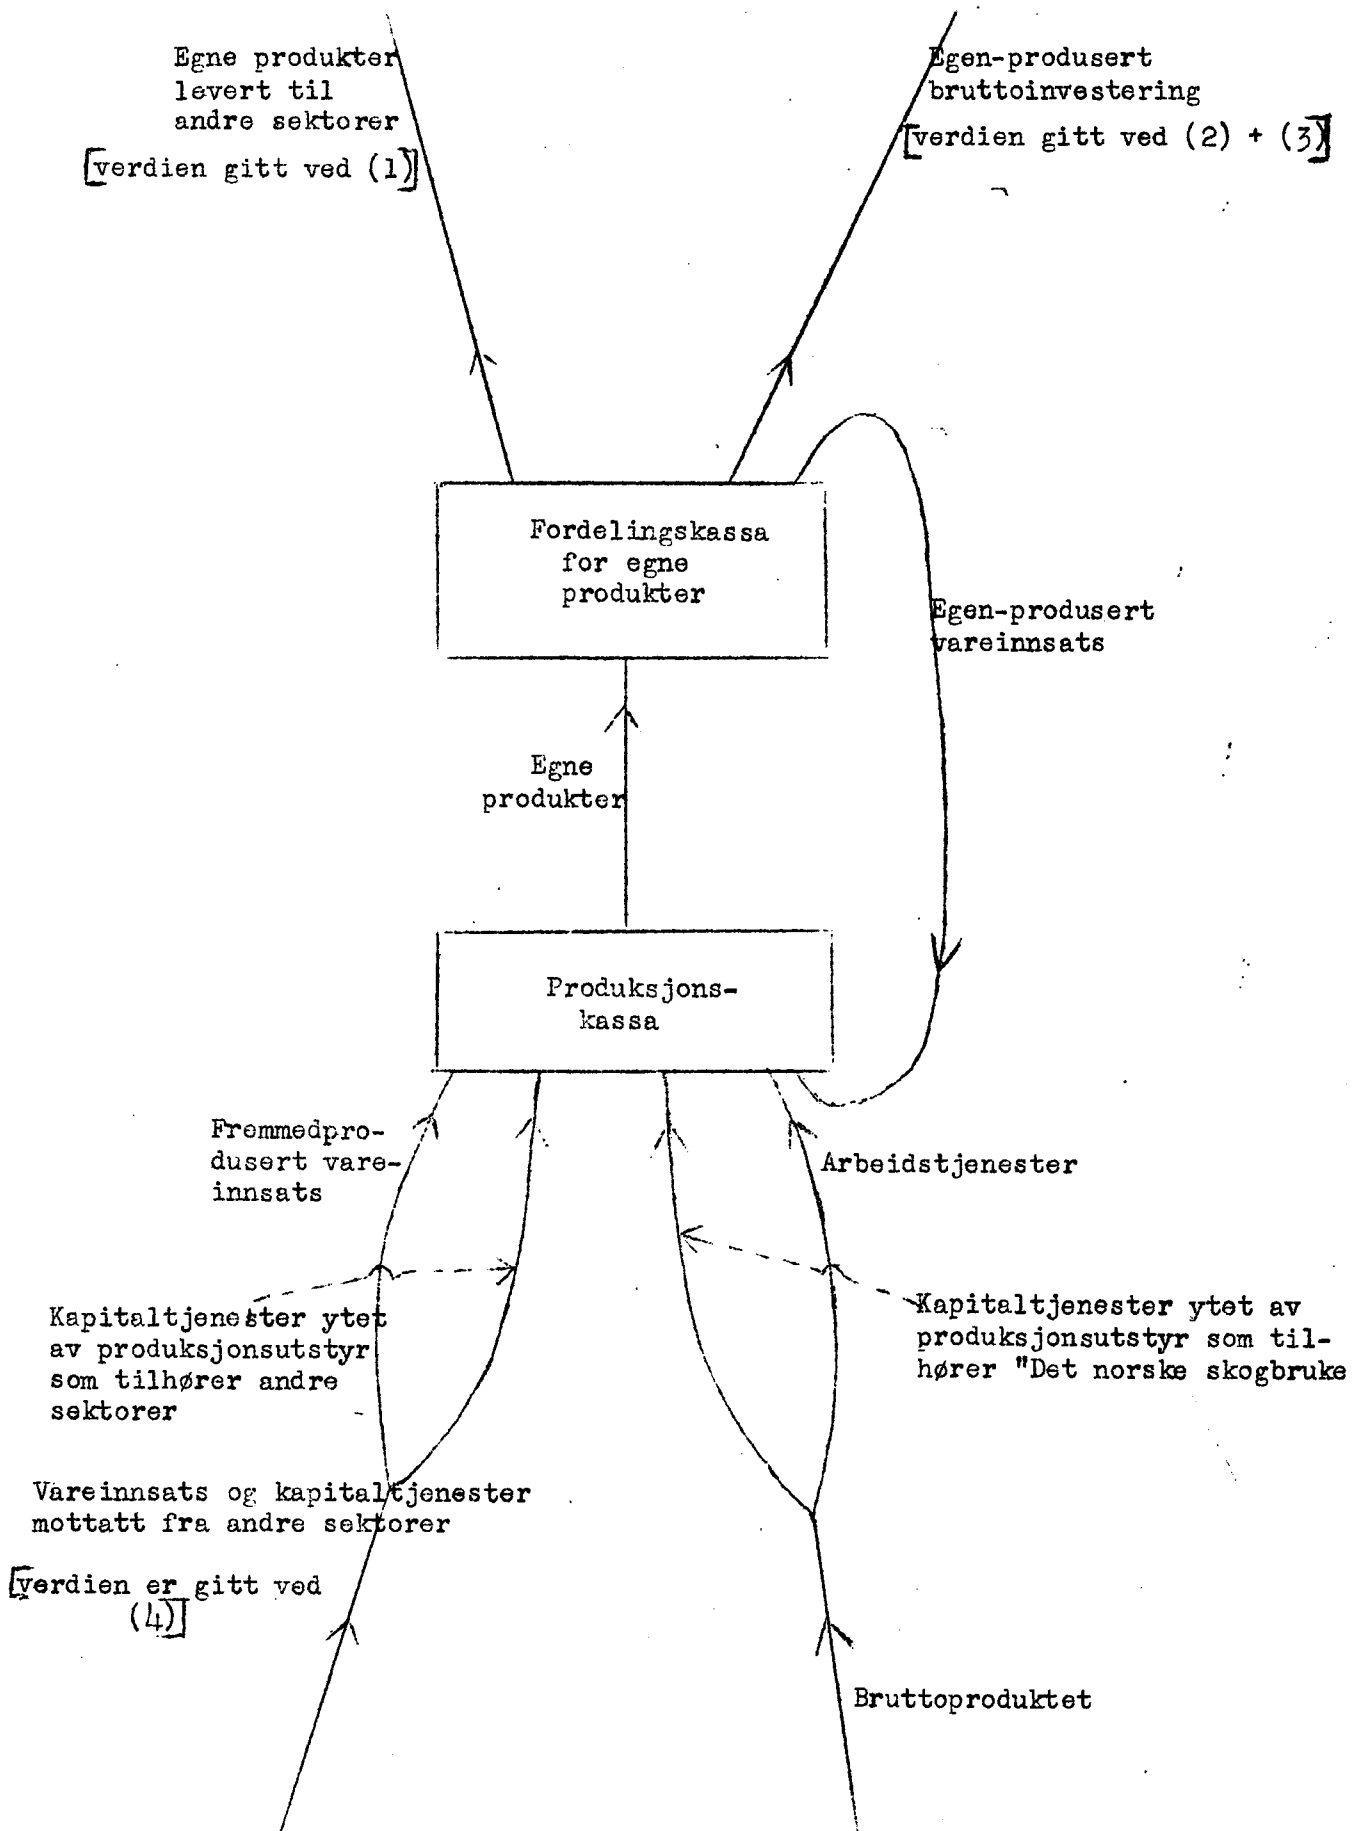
Egne produkter levert til andre sektorer
[verdien gitt ved (1)]

Egen-produsert bruttoinvestering
[verdien gitt ved (2) + (3)]

Fordelingskassa for egne produkter

Egen-produsert vareinnsats

Egne produkter

Produksjonskassa

Fremmedprodusert vareinnsats

Arbeidstjenester

Kapitaltjenester ytet av produksjonsutstyr som tilhører andre sektorer

Kapitaltjenester ytet av produksjonsutstyr som tilhører "Det norske skogbruke

Vareinnsats og kapitaltjenester mottatt fra andre sektorer
[verdien er gitt ved (4)]

Bruttoproduktet